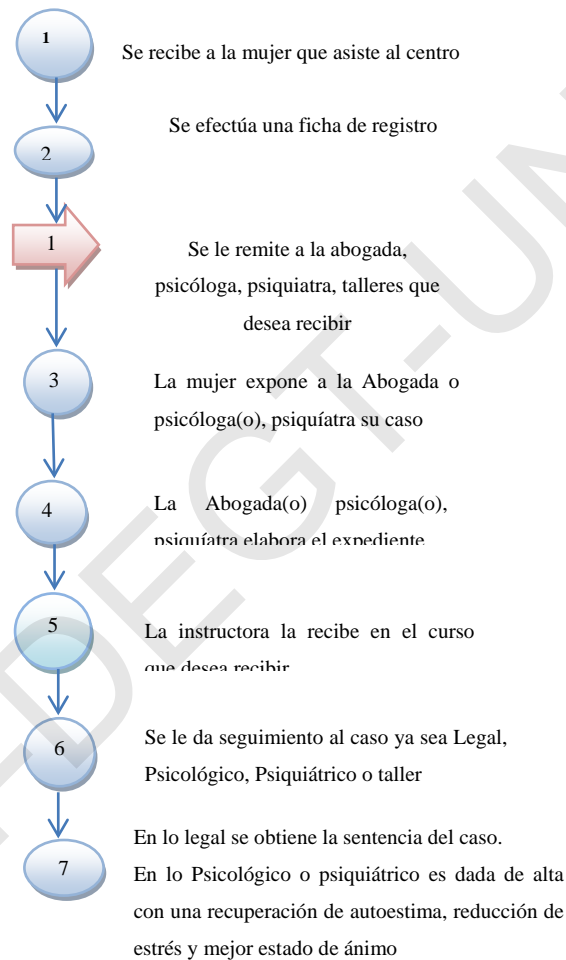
1

Se recibe a la mujer que asiste al centro

2

Se efectúa una ficha de registro

1

Se le remite a la abogada, psicóloga, psiquiatra, talleres que desea recibir

3

La mujer expone a la Abogada o psicóloga(o), psiquíatra su caso

4

La Abogada(o) psicóloga(o), psiquíatra elabora el expediente

5

La instructora la recibe en el curso que desea recibir

6

Se le da seguimiento al caso ya sea Legal, Psicológico, Psiquiátrico o taller

7

En lo legal se obtiene la sentencia del caso.
En lo Psicológico o psiquiátrico es dada de alta con una recuperación de autoestima, reducción de estrés y mejor estado de ánimo

DEGT-UN